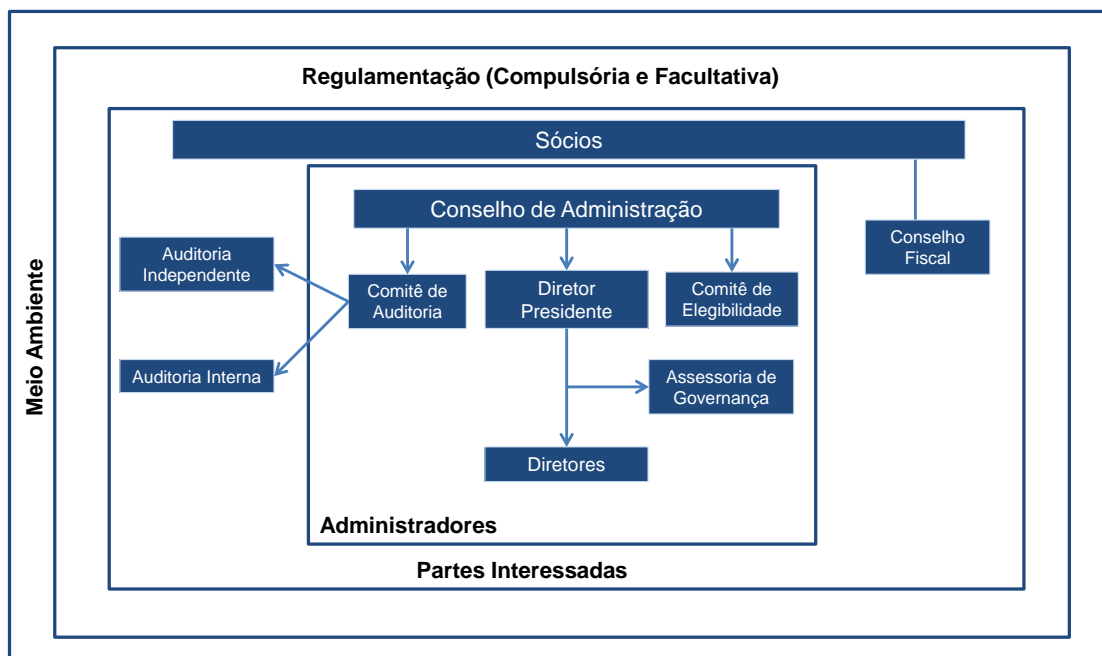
Regulamentação (Compulsória e Facultativa)

Sócios

Conselho de Administração

Auditoria Independente

Comitê de Auditoria

Diretor Presidente

Comitê de Elegibilidade

Conselho Fiscal

Auditoria Interna

Assessoria de Governança

Diretores

Administradores

Partes Interessadas

Meio Ambiente